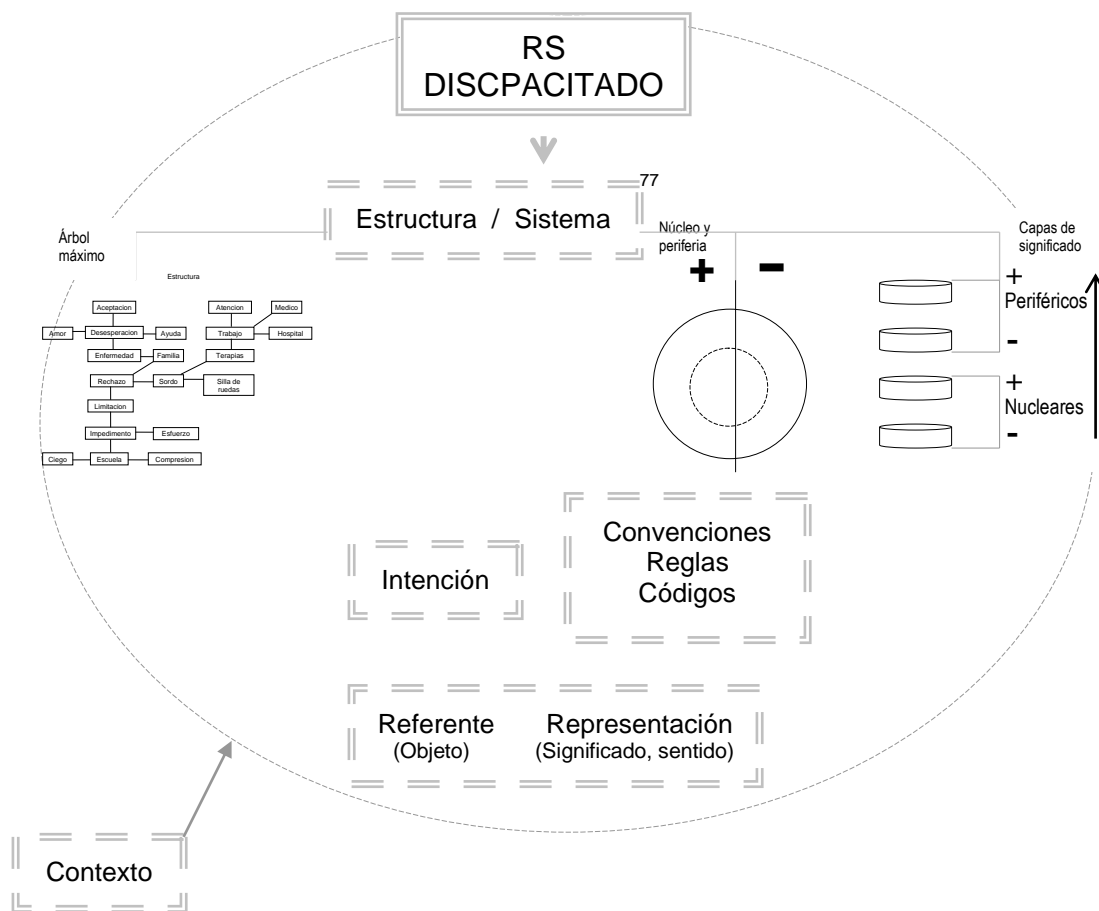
RS
DISCPACITADO

77

Estructura / Sistema

Árbol máximo

Estructura

Aceptacion
Amor
Desesperacion
Ayuda
Enfermedad
Familia
Rechazo
Sordo
Silla de ruedas
Limitacion
Impedimento
Esfuerzo
Ciego
Escuela
Compresion
Atencion
Medico
Trabajo
Hospital
Terapias

Núcleo y periferia
+
−

Capas de significado
+
Periféricos
-
+
Nucleares
-

Convenciones
Reglas
Códigos

Intención

Referente
(Objeto)

Representación
(Significado, sentido)

Contexto